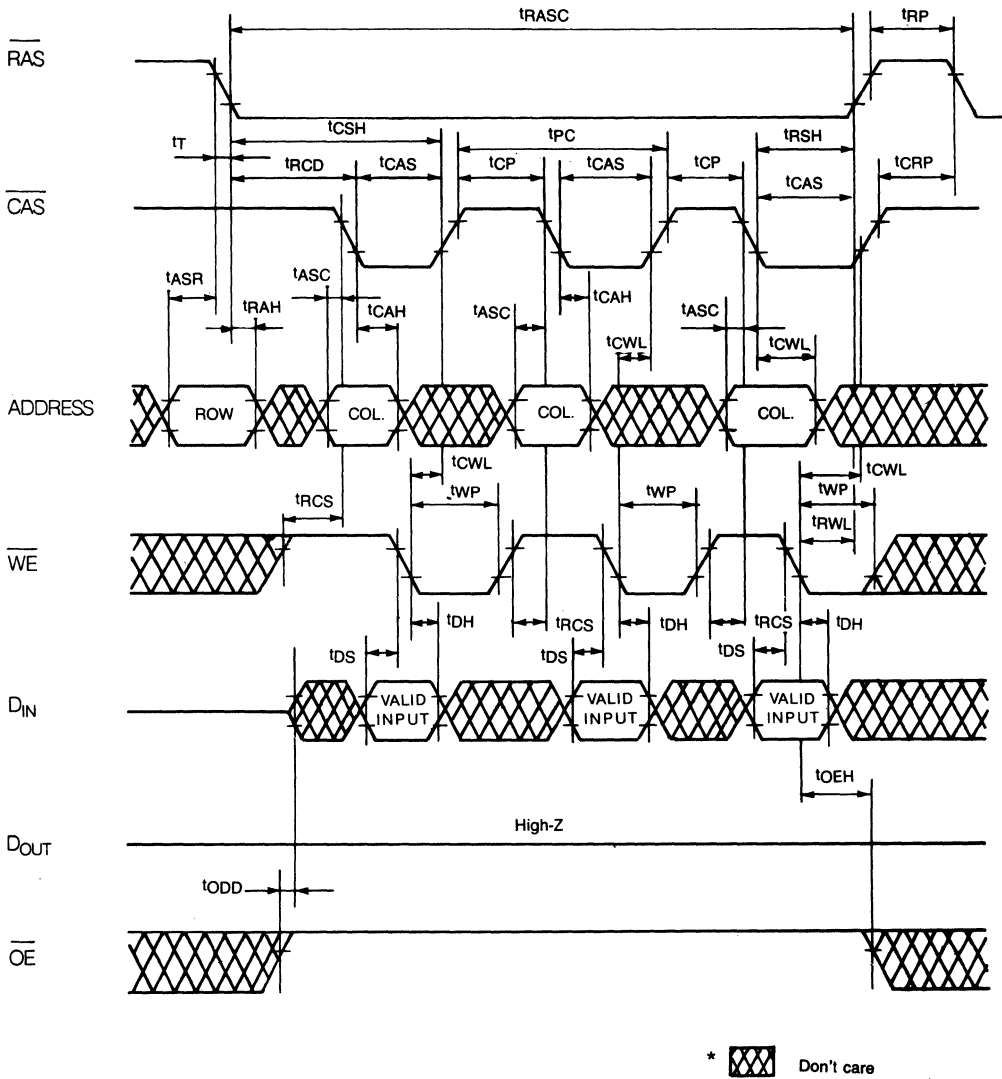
$t_{RASC}$
$t_{RP}$
$\overline{RAS}$
$t_{CSH}$
$t_{PC}$
$t_T$
$t_{RSH}$
$t_{RCD}$
$t_{CAS}$
$t_{CP}$
$t_{CAS}$
$t_{CP}$
$t_{CAS}$
$t_{CRP}$
$\overline{CAS}$
$t_{ASR}$
$t_{ASC}$
$t_{CAH}$
$t_{RAH}$
$t_{CAH}$
$t_{ASC}$
$t_{ASC}$
$t_{CWL}$
$t_{CWL}$
ADDRESS
ROW
COL.
COL.
COL.
$t_{CWL}$
$t_{CWL}$
$t_{RCS}$
$t_{WP}$
$t_{WP}$
$t_{WP}$
$t_{RWL}$
$\overline{WE}$
$t_{DH}$
$t_{RCS}$
$t_{DH}$
$t_{RCS}$
$t_{DH}$
$t_{DS}$
$t_{DS}$
$t_{DS}$
$D_{IN}$
VALID INPUT
VALID INPUT
VALID INPUT
$t_{OEH}$
High-Z
$D_{OUT}$
$t_{ODD}$
$\overline{OE}$
* Don't care